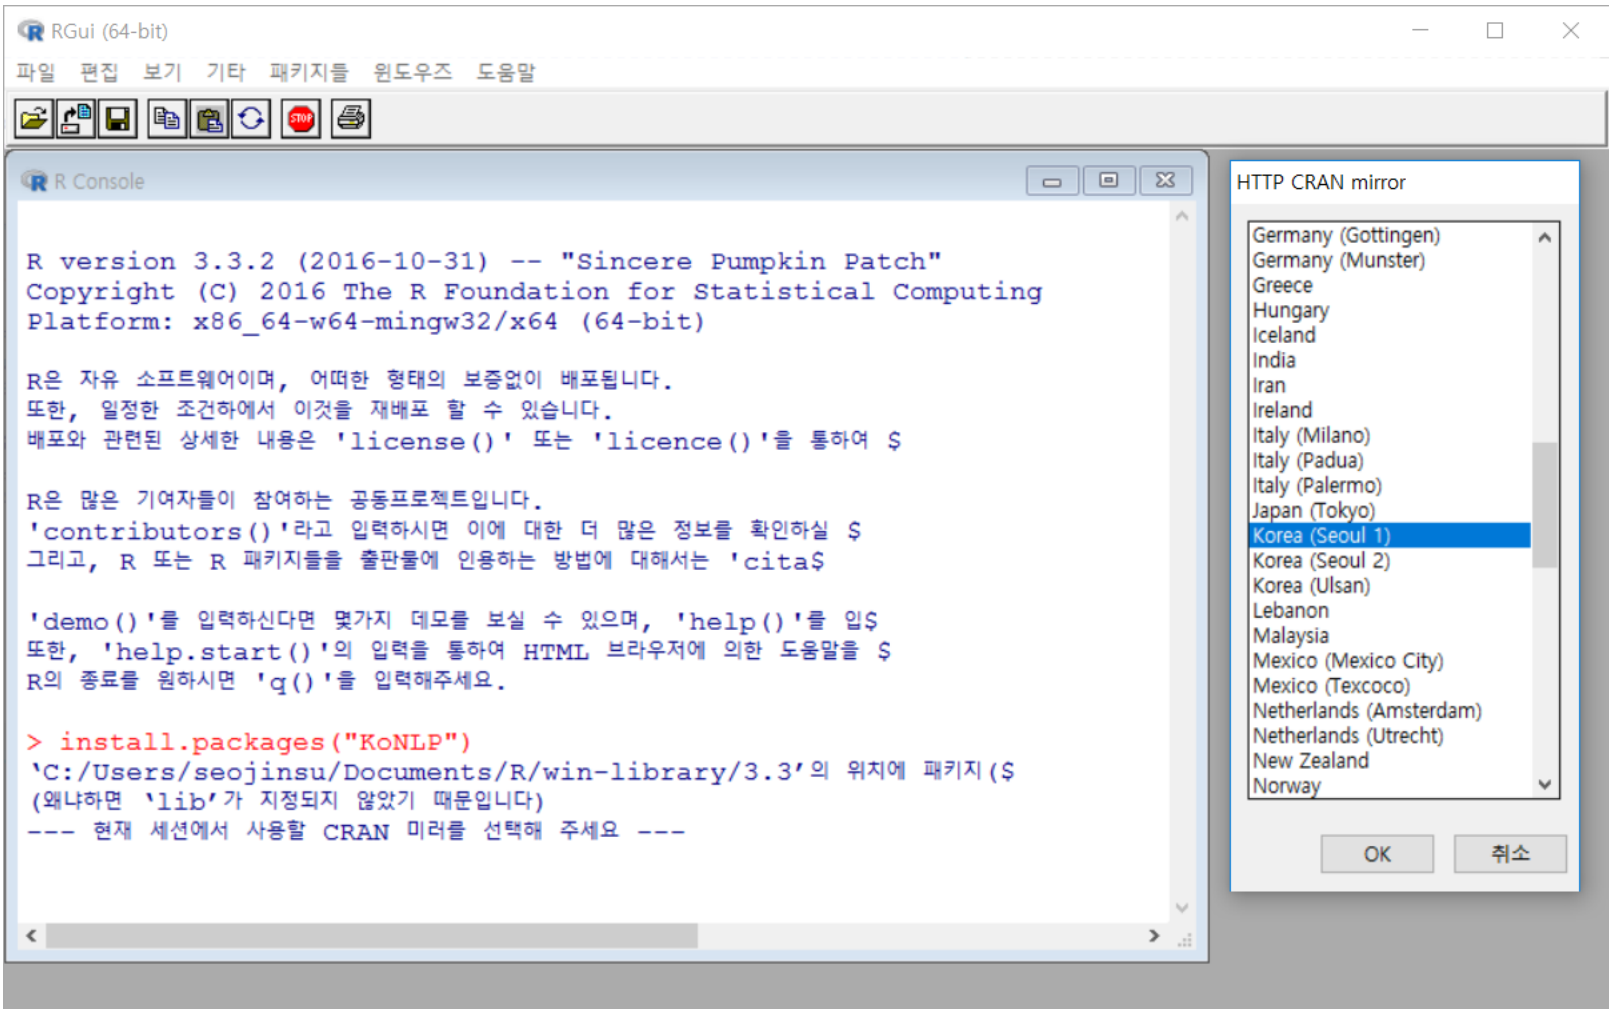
RGui (64-bit)

파일 편집 보기 기타 패키지들 윈도우즈 도움말

R Console

R version 3.3.2 (2016-10-31) -- "Sincere Pumpkin Patch"
Copyright (C) 2016 The R Foundation for Statistical Computing
Platform: x86_64-w64-mingw32/x64 (64-bit)

R은 자유 소프트웨어이며, 어떠한 형태의 보증없이 배포됩니다.
또한, 일정한 조건하에서 이것을 재배포 할 수 있습니다.
배포와 관련된 상세한 내용은 'license()' 또는 'licence()'을 통하여 $

R은 많은 기여자들이 참여하는 공동프로젝트입니다.
'contributors()'라고 입력하시면 이에 대한 더 많은 정보를 확인하실 $
그리고, R 또는 R 패키지들을 출판물에 인용하는 방법에 대해서는 'cita$

'demo()'를 입력하신다면 몇가지 데모를 보실 수 있으며, 'help()'를 입$
또한, 'help.start()'의 입력을 통하여 HTML 브라우저에 의한 도움말을 $
R의 종료를 원하시면 'q()'을 입력해주세요.

> install.packages("KoNLP")
'C:/Users/seojinsu/Documents/R/win-library/3.3'의 위치에 패키지($
(왜냐하면 'lib'가 지정되지 않았기 때문입니다)
--- 현재 세션에서 사용할 CRAN 미러를 선택해 주세요 ---

HTTP CRAN mirror

Germany (Gottingen)
Germany (Munster)
Greece
Hungary
Iceland
India
Iran
Ireland
Italy (Milano)
Italy (Padua)
Italy (Palermo)
Japan (Tokyo)
Korea (Seoul 1)
Korea (Seoul 2)
Korea (Ulsan)
Lebanon
Malaysia
Mexico (Mexico City)
Mexico (Texcoco)
Netherlands (Amsterdam)
Netherlands (Utrecht)
New Zealand
Norway

OK
취소